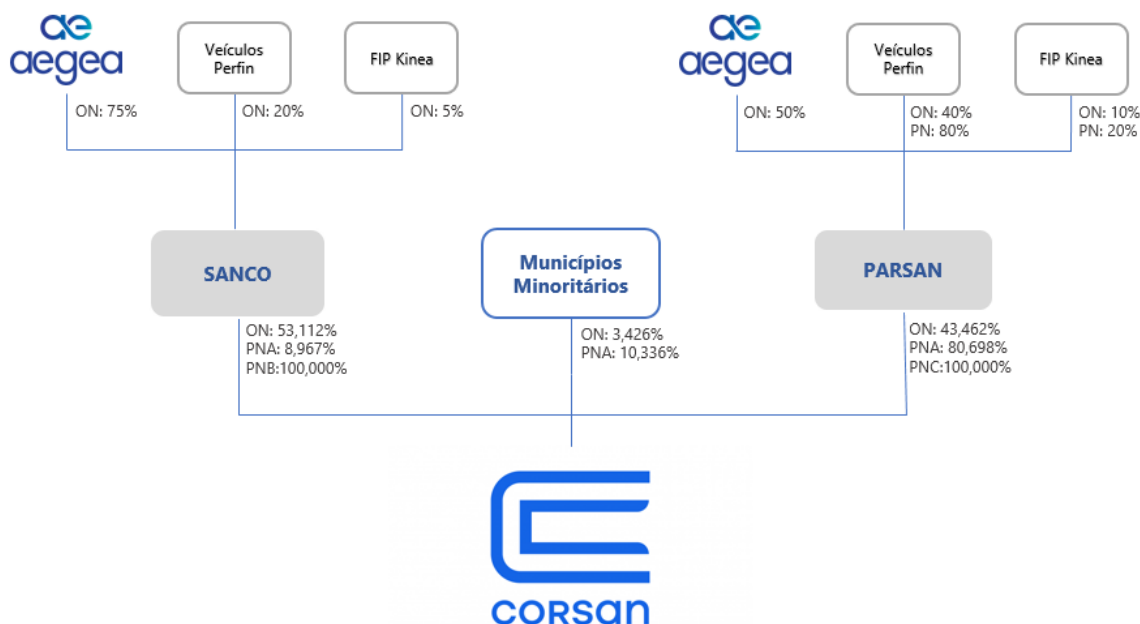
ae aegea

Veículos Perfin

FIP Kinea

ON: 75%

ON: 20%

ON: 5%

ae aegea

Veículos Perfin

FIP Kinea

ON: 50%

ON: 40%
PN: 80%

ON: 10%
PN: 20%

SANCO

Municípios Minoritários

PARSAN

ON: 53,112%
PNA: 8,967%
PNB:100,000%

ON: 3,426%
PNA: 10,336%

ON: 43,462%
PNA: 80,698%
PNC:100,000%

corsan